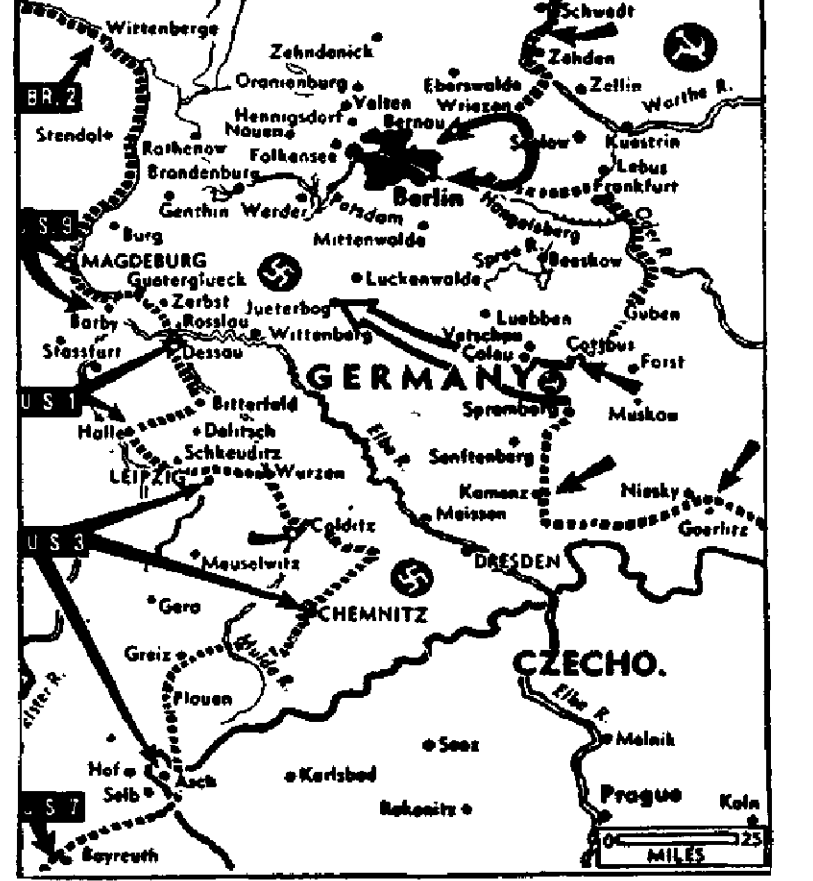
Schwedt
Wittenberge
Zehdenick
Zehden
Oranienburg
Eberswalde
Zellin
BR. 2
Wriezen
Warthe R.
Hennigsdorf
Velten
Stendal
Rathenow
Nauen
Bernau
Seelow
Kuestrin
Falkensee
Lebus
Brandenburg
Berlin
Frankfurt
Genthin
Werder
Potsdam
Hangelsberg
Oder R.
US 9
Burg
Mittenwalde
MAGDEBURG
Spree R.
Beeskow
Guetergflueck
Luckenwalde
Zerbst
Jueterbog
Luebben
Guben
Barby
Rosslau
Wittenberg
Vetschau
Stassfurt
Dessau
Calau
Cottbus
Forst
GERMANY
US 1
Bitterfeld
Spremberg
Muskau
Halle
Delitzsch
Schkeuditz
Senftenberg
LEIPZIG
Wurzen
Elbe R.
Kamenz
Niesky
Colditz
Meissen
Goerlitz
US 3
Meuselwitz
DRESDEN
Gera
CHEMNITZ
Greiz
Mulde R.
CZECHO.
Plauen
Elster R.
Elbe R.
Melnik
Saaz
Hof
Asch
Karlsbad
Selb
Rakonitz
Prague
Koln
US 7
0
25
MILES
Bayreuth